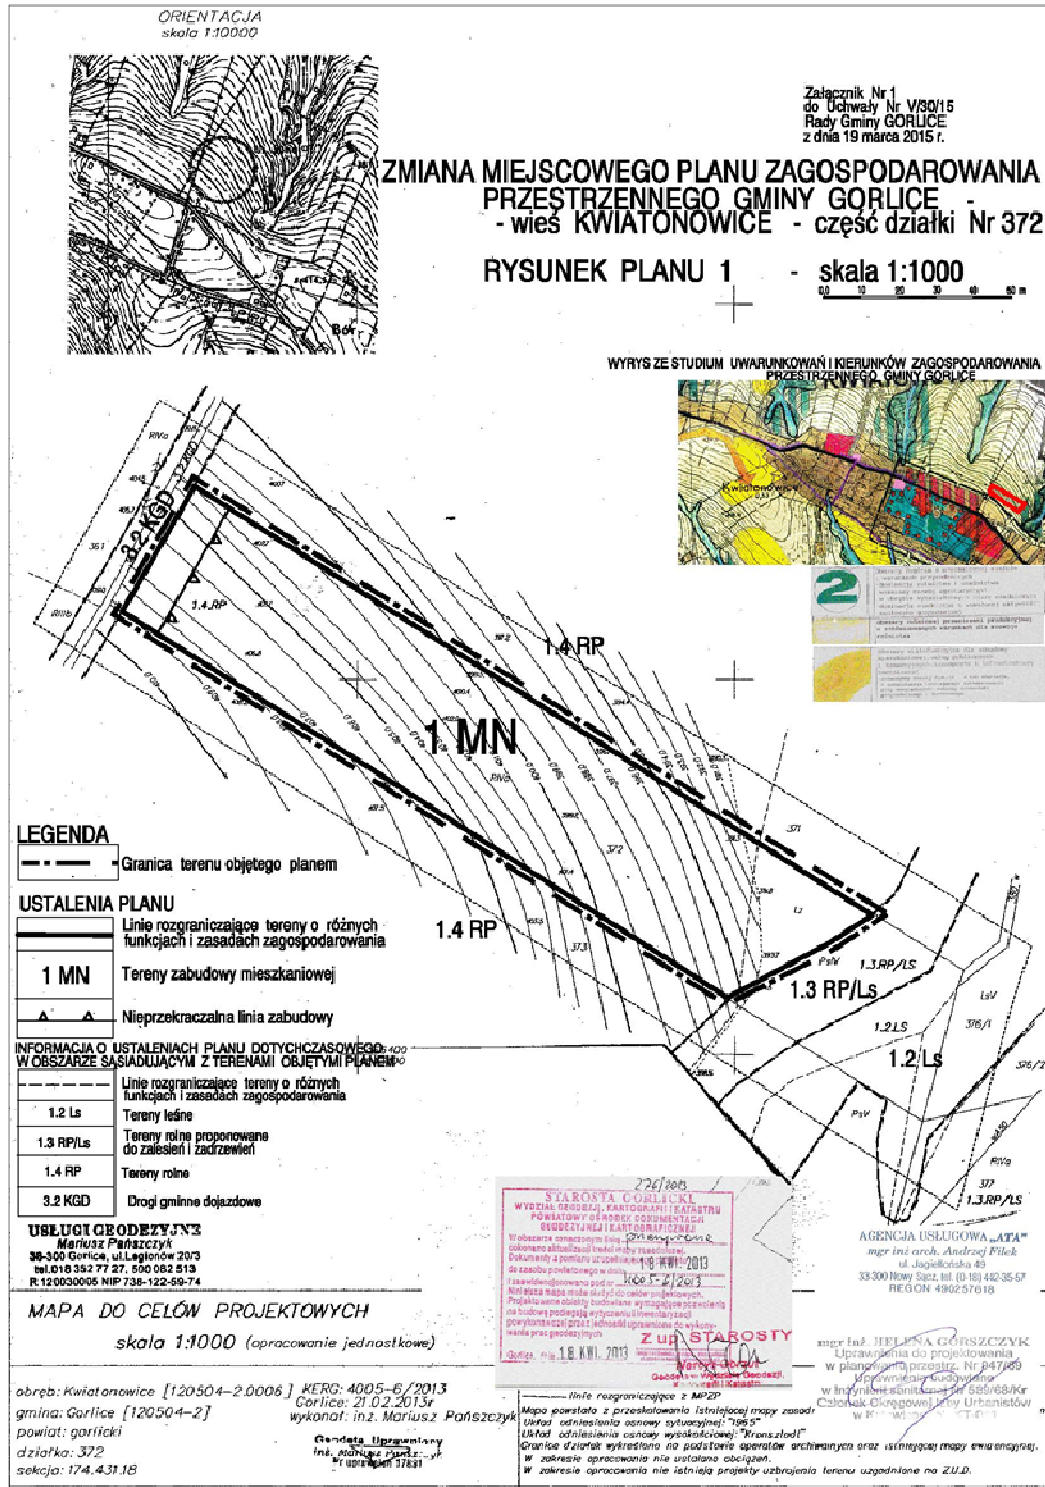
ORIENTACJA
skala 1:10000

Bór

Załącznik Nr 1
do Uchwały Nr V/30/15
Rady Gminy GORLICE
z dnia 19 marca 2015 r.

ZMIANA MIEJSCOWEGO PLANU ZAGOSPODAROWANIA PRZESTRZENNEGO GMINY GORLICE - - wieś KWIATONOWICE - część działki Nr 372

RYSUNEK PLANU 1 - skala 1:1000
0 10 20 30 40 50 m

WYRYS ZE STUDIUM UWARUNKOWAŃ I KIERUNKÓW ZAGOSPODAROWANIA PRZESTRZENNEGO GMINY GORLICE

Kwiatonowice

2

3.2 KGD

1.4 RP

1.4 RP

1 MN

372

371

1.4 RP

1.3 RP/Ls

1.3 RP/LS

1.2 LS

1.2 Ls

376/1

1.3 RP/LS

377

LEGENDA
Granica terenu objętego planem

USTALENIA PLANU
Linie rozgraniczające tereny o różnych funkcjach i zasadach zagospodarowania
1 MN Tereny zabudowy mieszkaniowej
Nieprzekraczalna linia zabudowy

INFORMACJA O USTALENIACH PLANU DOTYCHCZASOWEGO W OBSZARZE SĄSIADUJĄCYM Z TERENAMI OBJĘTYMI PLANEM
Linie rozgraniczające tereny o różnych funkcjach i zasadach zagospodarowania
1.2 Ls Tereny leśne
1.3 RP/Ls Tereny rolne proponowane do zalesień i zadrzewień
1.4 RP Tereny rolne
3.2 KGD Drogi gminne dojazdowe

USŁUGI GEODEZYJNE
Mariusz Pańszczyk
38-300 Gorlice, ul. Legionów 20/3
tel. 018 352 77 27, 500 082 513
R:120030005 NIP 738-122-59-74

MAPA DO CELÓW PROJEKTOWYCH
skala 1:1000 (opracowanie jednostkowe)

obręb: Kwiatonowice [120504-2.0008]
gmina: Gorlice [120504-2]
powiat: gorlicki
działka: 372
sekcja: 174.431.18

KERG: 4005-6/2013
Gorlice: 21.02.2013r.
wykonał: inż. Mariusz Pańszczyk

Geodeta Uprawniony
inż. Mariusz Pańszczyk
nr uprawnień 17831

226/2013
STAROSTA GORLICKI
WYDZIAŁ GEODEZJI, KARTOGRAFII I KATASTRU POWIATOWY OŚRODEK DOKUMENTACJI GEODEZYJNEJ I KARTOGRAFICZNEJ
18 KWI. 2013
Z up. STAROSTY
Gorlice, dnia 18 KWI. 2013

linia rozgraniczająca z MPZP
Mapa powstała z przekształcenia istniejącej mapy zasadniczej
Układ odniesienia osnowy sytuacyjnej: "1965"
Układ odniesienia osnowy wysokościowej: "Kronsztadt"
Granice działek wykreślono na podstawie operatów archiwalnych oraz istniejącej mapy ewidencyjnej.
W zakresie opracowania nie ustalono obciążeń.
W zakresie opracowania nie istnieją projekty uzbrojenia terenu uzgodnione na Z.U.D.

AGENCJA USŁUGOWA „ATA"
mgr inż. arch. Andrzej Filek
ul. Jagiellońska 49
33-300 Nowy Sącz, tel. (0-18) 442-35-57
REGON 490257618

mgr inż. HELENA GORCZYCA
Uprawnienia do projektowania w planowaniu przestrz. Nr 047/89
Uprawnienia budowlane w inżynierii sanitarnej Nr 589/68/Kr
Członek Okręgowej Izby Urbanistów